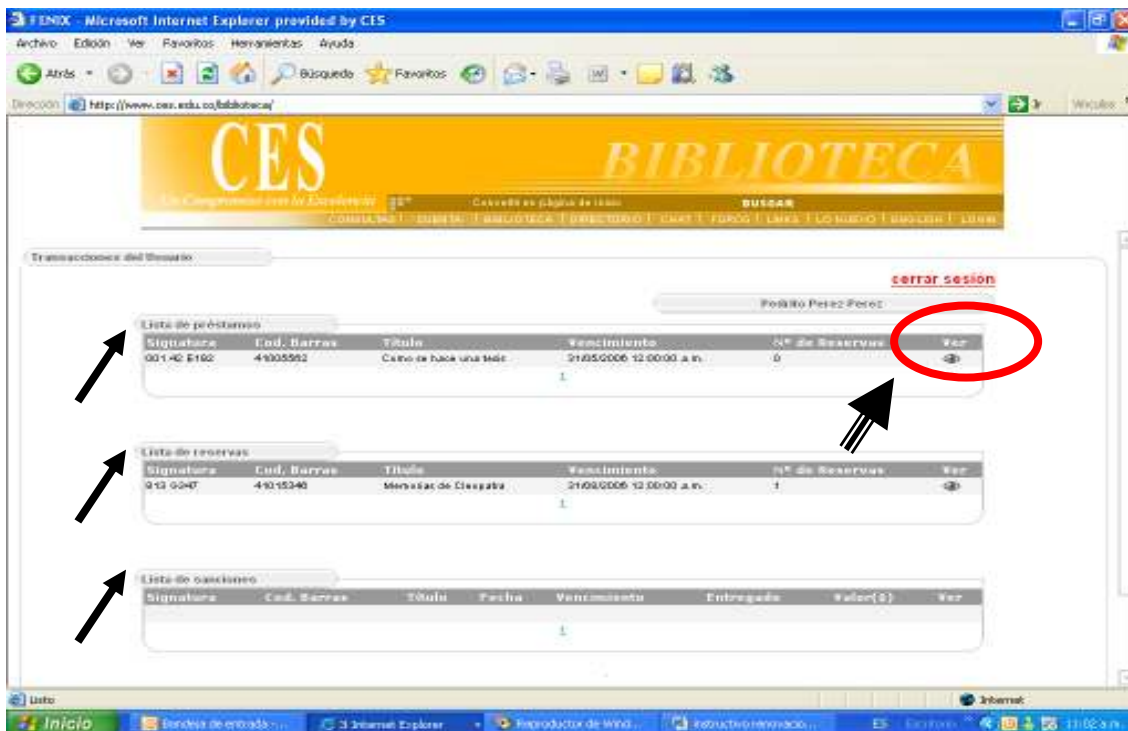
FENIX - Microsoft Internet Explorer provided by CES

Archivo Edición Ver Favoritos Herramientas Ayuda

Atrás Búsqueda Favoritos

Dirección http://www.ces.edu.co/biblioteca/ Vínculos

CES

BIBLIOTECA

Un Compromiso con la Excelencia

Convertir en página de inicio BUSCAR

CONSULTAS | SUBETE | BIBLIOTECA | DIRECTORIO | CHAT | FOROS | LINKS | LO NUEVO | ENGLISH | LOGIN

Transacciones del Usuario

cerrar sesión

Pedrito Perez Perez

Lista de préstamos

| Signatura | Cod. Barras | Título | Vencimiento | Nº de Reservas | Ver |
|---|---|---|---|---|---|
| 001.42 E192 | 41005552 | Como se hace una tesis | 31/05/2006 12:00:00 a.m. | 0 | |

1

Lista de reservas

| Signatura | Cod. Barras | Título | Vencimiento | Nº de Reservas | Ver |
|---|---|---|---|---|---|
| 913 G247 | 41015346 | Memorias de Cleopatra | 31/05/2006 12:00:00 a.m. | 1 | |

1

Lista de sanciones

| Signatura | Cod. Barras | Título | Fecha | Vencimiento | Entregado | Valor($) | Ver |
|---|---|---|---|---|---|---|---|

1

Listo Internet

Inicio Bandeja de entrada - ... 3 Internet Explorer Reproductor de Wind... instructivo renovacio... ES Escritorio 11:02 a.m.